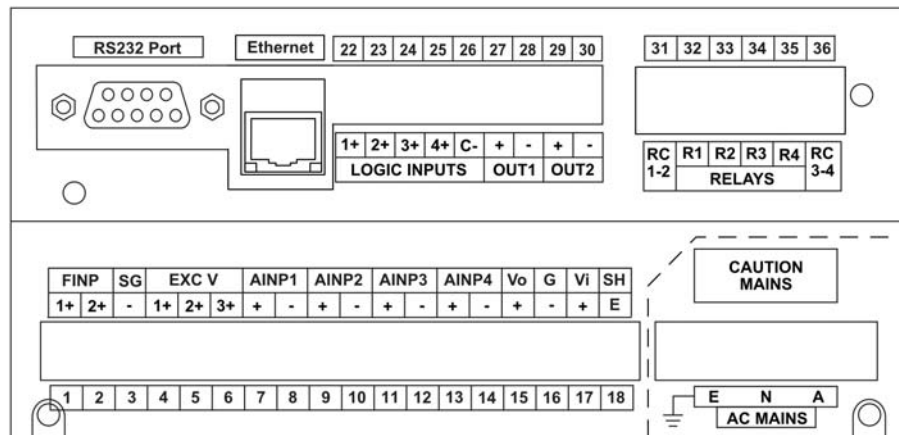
RS232 Port

Ethernet

| 22 | 23 | 24 | 25 | 26 | 27 | 28 | 29 | 30 |
|---|---|---|---|---|---|---|---|---|
| 1+ | 2+ | 3+ | 4+ | C- | + | - | + | - |
| LOGIC INPUTS | | | | | OUT1 | | OUT2 | |

| 31 | 32 | 33 | 34 | 35 | 36 |
|---|---|---|---|---|---|
| RC 1-2 | R1 | R2 | R3 | R4 | RC 3-4 |
| | RELAYS | | | | |

| FINP | | SG | EXC V | | | AINP1 | | AINP2 | | AINP3 | | AINP4 | | Vo | G | Vi | SH |
|---|---|---|---|---|---|---|---|---|---|---|---|---|---|---|---|---|---|
| 1+ | 2+ | - | 1+ | 2+ | 3+ | + | - | + | - | + | - | + | - | + | - | + | E |
| 1 | 2 | 3 | 4 | 5 | 6 | 7 | 8 | 9 | 10 | 11 | 12 | 13 | 14 | 15 | 16 | 17 | 18 |

CAUTION MAINS

E N A

AC MAINS